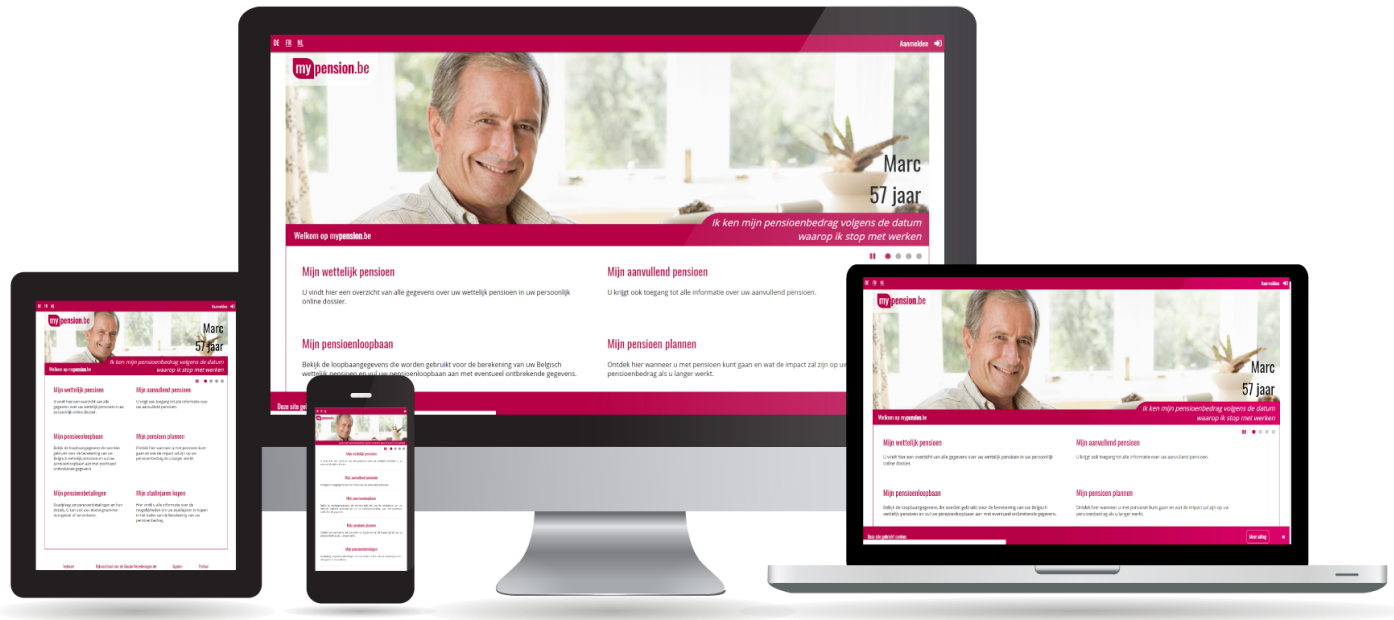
DE FR NL

Aanmelden

mypension.be

Marc
57 jaar

Ik ken mijn pensioenbedrag volgens de datum waarop ik stop met werken

Welkom op mypension.be

Mijn wettelijk pensioen

U vindt hier een overzicht van alle gegevens over uw wettelijk pensioen in uw persoonlijk online dossier.

Mijn aanvullend pensioen

U krijgt ook toegang tot alle informatie over uw aanvullend pensioen.

Mijn pensioenloopbaan

Bekijk de loopbaangegevens die worden gebruikt voor de berekening van uw Belgisch wettelijk pensioen en vul uw pensioenloopbaan aan met eventueel ontbrekende gegevens.

Mijn pensioen plannen

Ontdek hier wanneer u met pensioen kunt gaan en wat de impact zal zijn op uw pensioenbedrag als u langer werkt.

Deze site gebruikt cookies

Meer uitleg

Mijn pensioenbetalingen

Mijn studiejaren kopen